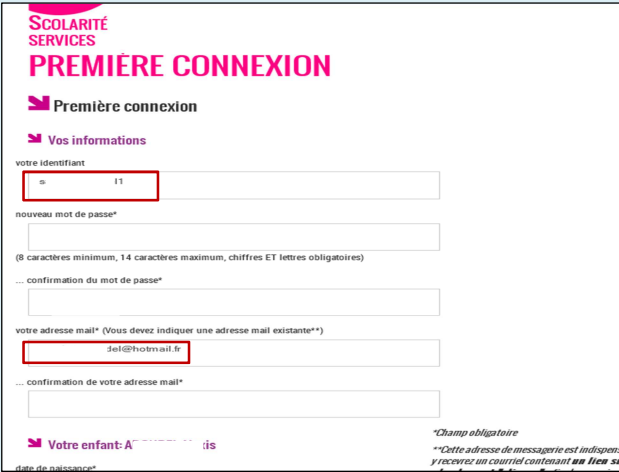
SCOLARITÉ
SERVICES
PREMIÈRE CONNEXION

Première connexion

Vos informations

votre identifiant

s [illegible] l1

nouveau mot de passe*

(8 caractères minimum, 14 caractères maximum, chiffres ET lettres obligatoires)

... confirmation du mot de passe*

votre adresse mail* (Vous devez indiquer une adresse mail existante**)

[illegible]del@hotmail.fr

... confirmation de votre adresse mail*

Votre enfant: A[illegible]tis

date de naissance*

*Champ obligatoire

**Cette adresse de messagerie est indispens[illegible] y recevrez un courriel contenant un lien s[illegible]